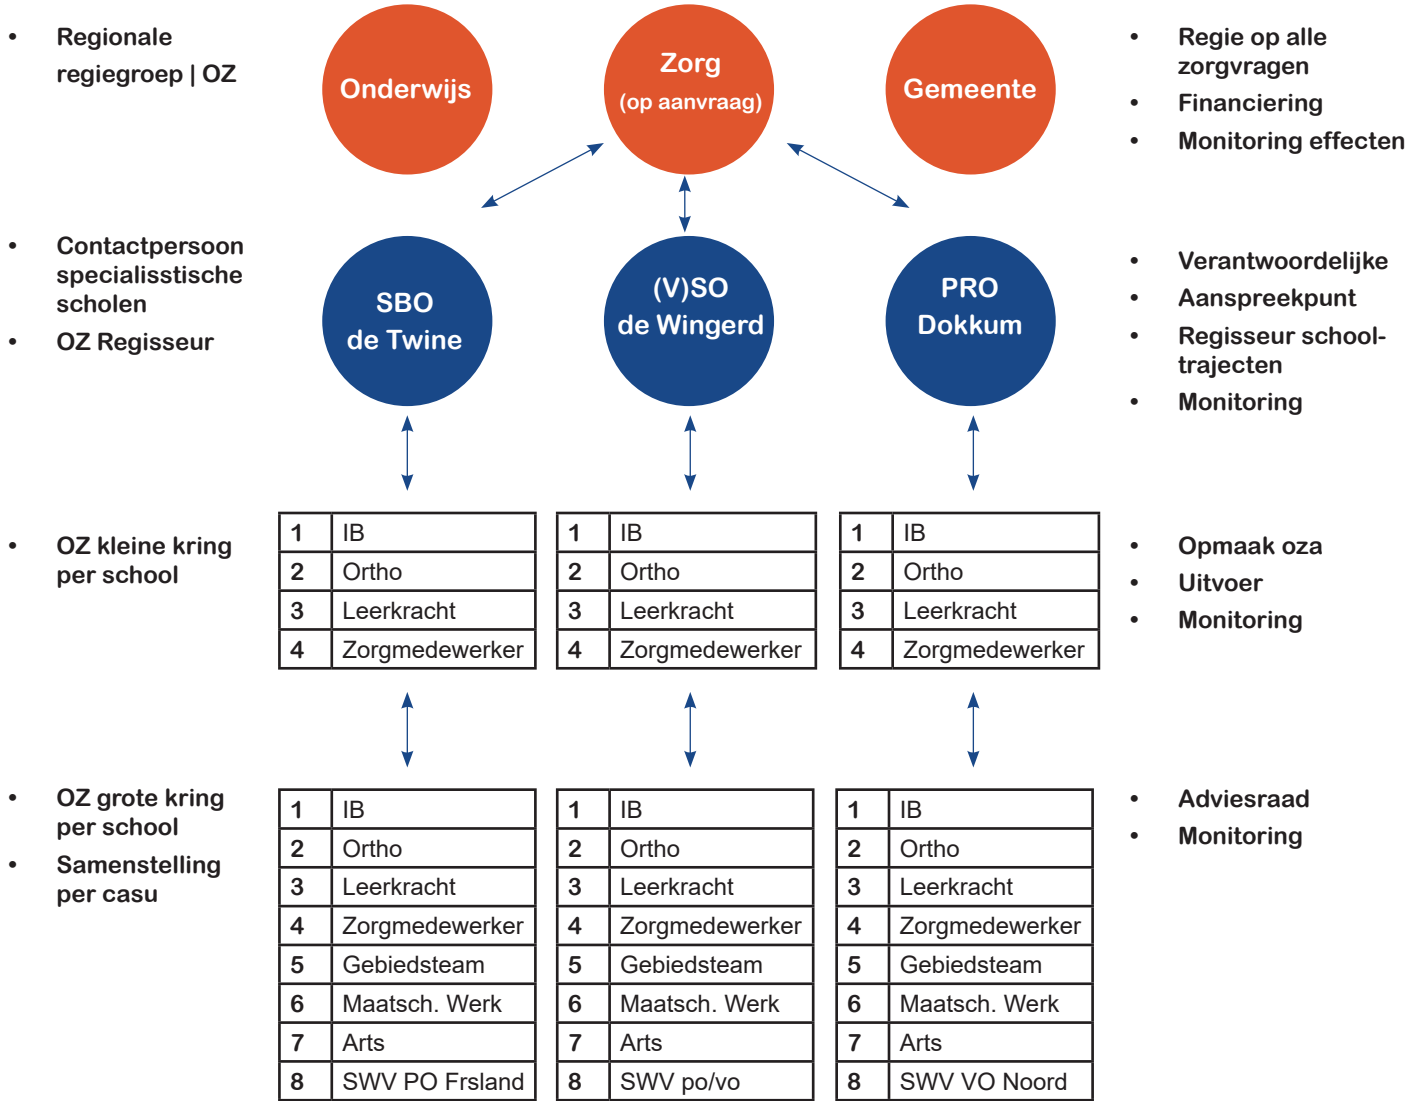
• Regionale regiegroep | OZ

Onderwijs

Zorg
(op aanvraag)

Gemeente

• Regie op alle zorgvragen
• Financiering
• Monitoring effecten

• Contactpersoon specialisstische scholen
• OZ Regisseur

SBO
de Twine

(V)SO
de Wingerd

PRO
Dokkum

• Verantwoordelijke
• Aanspreekpunt
• Regisseur schooltrajecten
• Monitoring

• OZ kleine kring per school

| 1 | IB |
|---|---|
| 2 | Ortho |
| 3 | Leerkracht |
| 4 | Zorgmedewerker |

| 1 | IB |
|---|---|
| 2 | Ortho |
| 3 | Leerkracht |
| 4 | Zorgmedewerker |

| 1 | IB |
|---|---|
| 2 | Ortho |
| 3 | Leerkracht |
| 4 | Zorgmedewerker |

• Opmaak oza
• Uitvoer
• Monitoring

• OZ grote kring per school
• Samenstelling per casu

| 1 | IB |
|---|---|
| 2 | Ortho |
| 3 | Leerkracht |
| 4 | Zorgmedewerker |
| 5 | Gebiedsteam |
| 6 | Maatsch. Werk |
| 7 | Arts |
| 8 | SWV PO Frsland |

| 1 | IB |
|---|---|
| 2 | Ortho |
| 3 | Leerkracht |
| 4 | Zorgmedewerker |
| 5 | Gebiedsteam |
| 6 | Maatsch. Werk |
| 7 | Arts |
| 8 | SWV po/vo |

| 1 | IB |
|---|---|
| 2 | Ortho |
| 3 | Leerkracht |
| 4 | Zorgmedewerker |
| 5 | Gebiedsteam |
| 6 | Maatsch. Werk |
| 7 | Arts |
| 8 | SWV VO Noord |

• Adviesraad
• Monitoring